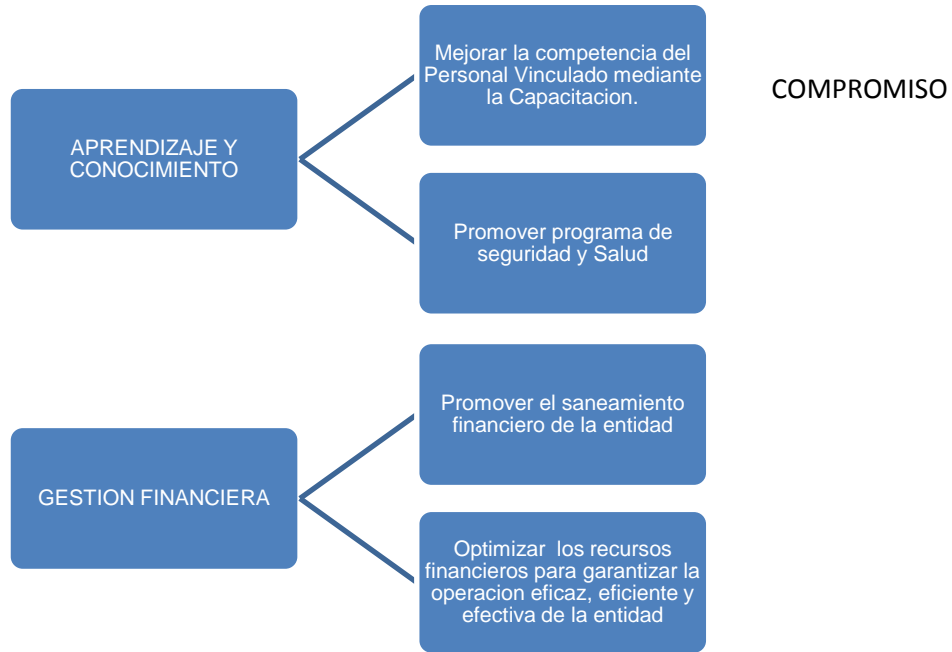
APRENDIZAJE Y CONOCIMIENTO

Mejorar la competencia del Personal Vinculado mediante la Capacitacion.

Promover programa de seguridad y Salud

COMPROMISO

GESTION FINANCIERA

Promover el saneamiento financiero de la entidad

Optimizar los recursos financieros para garantizar la operacion eficaz, eficiente y efectiva de la entidad